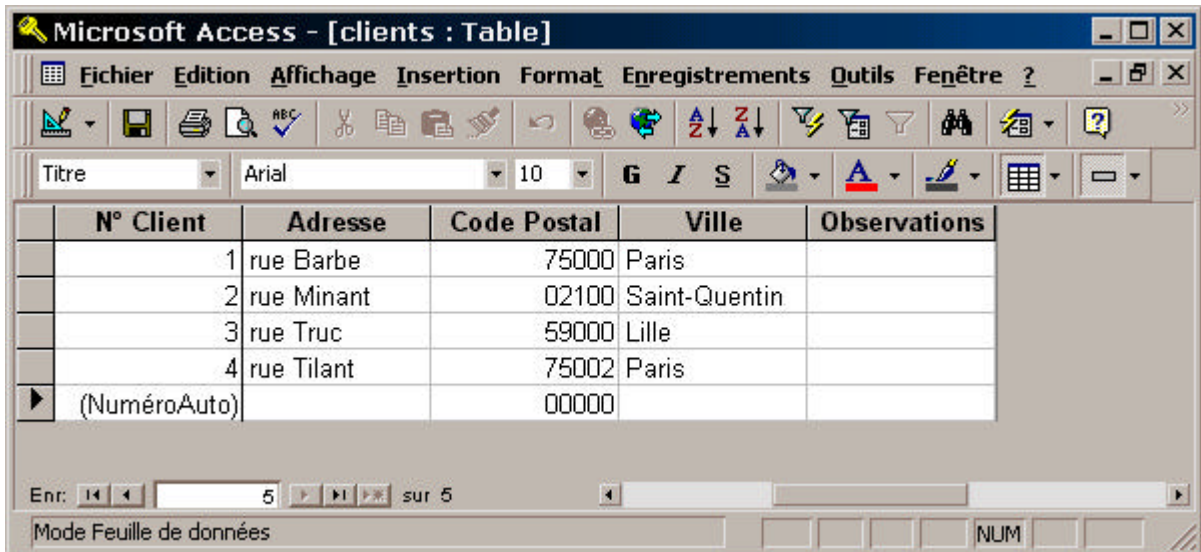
Microsoft Access - [clients : Table]

Fichier Edition Affichage Insertion Format Enregistrements Outils Fenêtre ?

Titre Arial 10 G I S

| N° Client | Adresse | Code Postal | Ville | Observations |
|---|---|---|---|---|
| 1 | rue Barbe | 75000 | Paris | |
| 2 | rue Minant | 02100 | Saint-Quentin | |
| 3 | rue Truc | 59000 | Lille | |
| 4 | rue Tilant | 75002 | Paris | |
| (NuméroAuto) | | 00000 | | |

Enr: 5 sur 5

Mode Feuille de données NUM